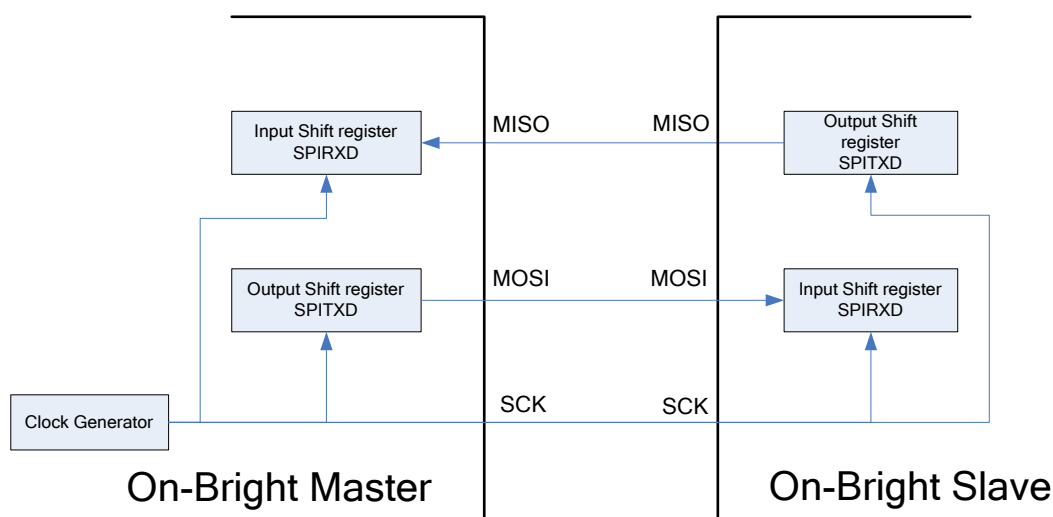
Input Shift register
SPIRXD

MISO

MISO

Output Shift register
SPITXD

Output Shift register
SPITXD

MOSI

MOSI

Input Shift register
SPIRXD

Clock Generator

SCK

SCK

On-Bright Master

On-Bright Slave